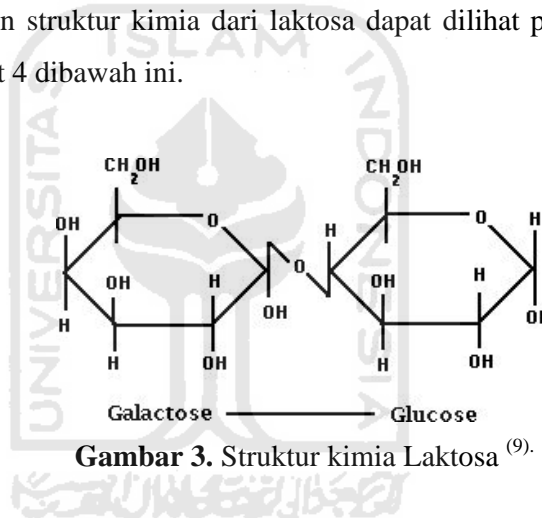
n struktur kimia dari laktosa dapat dilihat p
t 4 dibawah ini.

$CH_2OH$
$CH_2OH$
OH
O
O
H
O
OH
H
H
H
OH
H
OH
OH
H
H
OH
H
OH
OH
Galactose ——————— Glucose

**Gambar 3.** Struktur kimia Laktosa $^{(9)}$.